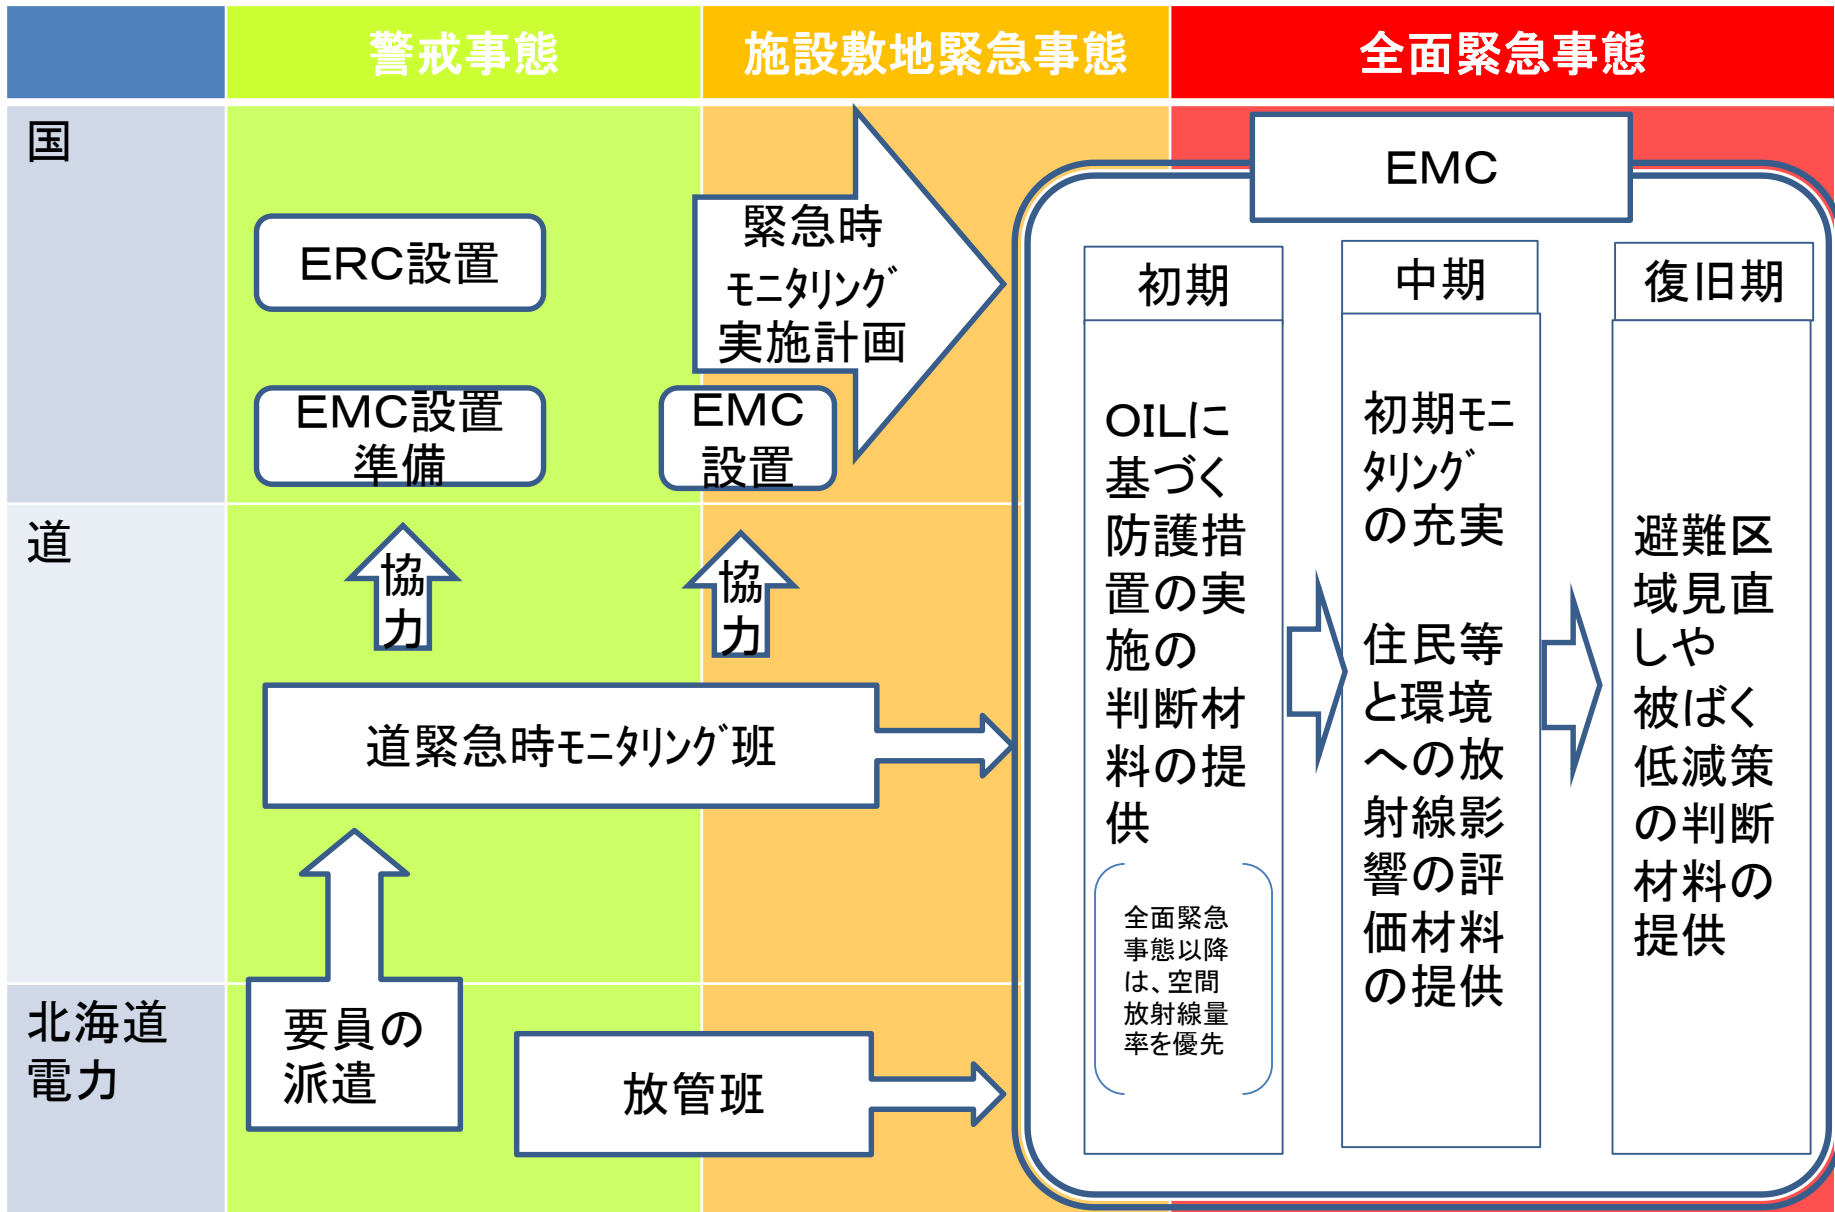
| | 警戒事態 | 施設敷地緊急事態 | 全面緊急事態 |
|---|---|---|---|

国

ERC設置

EMC設置準備

緊急時ﾓﾆﾀﾘﾝｸﾞ実施計画

EMC設置

EMC

初期

OILに基づく防護措置の実施の判断材料の提供

全面緊急事態以降は、空間放射線量率を優先

中期

初期ﾓﾆﾀﾘﾝｸﾞの充実

住民等と環境への放射線影響の評価材料の提供

復旧期

避難区域見直しや被ばく低減策の判断材料の提供

道

協力

協力

道緊急時ﾓﾆﾀﾘﾝｸﾞ班

北海道電力

要員の派遣

放管班